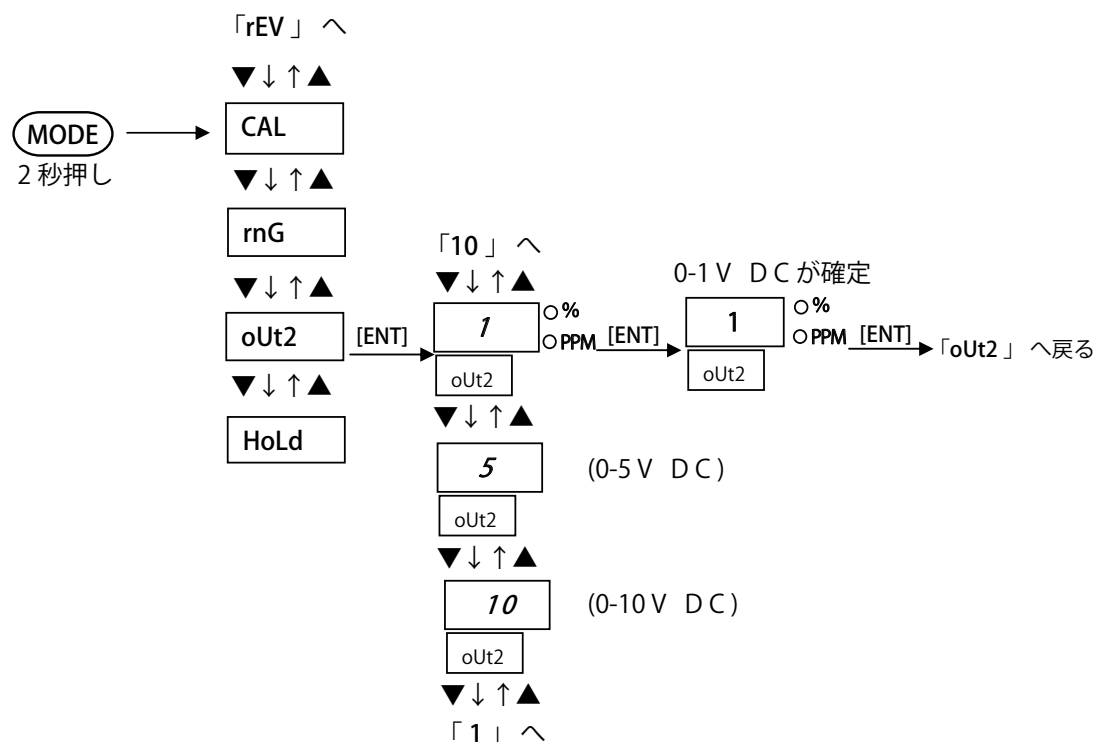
「rEV」へ

▼↓↑▲

MODE
2秒押し

CAL

▼↓↑▲

rnG

▼↓↑▲

oUt2

▼↓↑▲

HoLd

[ENT]

「10」へ

▼↓↑▲

1
oUt2
○%
○PPM

[ENT]

0-1V DCが確定

1
oUt2
○%
○PPM

[ENT]

「oUt2」へ戻る

▼↓↑▲

5
oUt2
(0-5V DC)

▼↓↑▲

10
oUt2
(0-10V DC)

▼↓↑▲

「1」へ